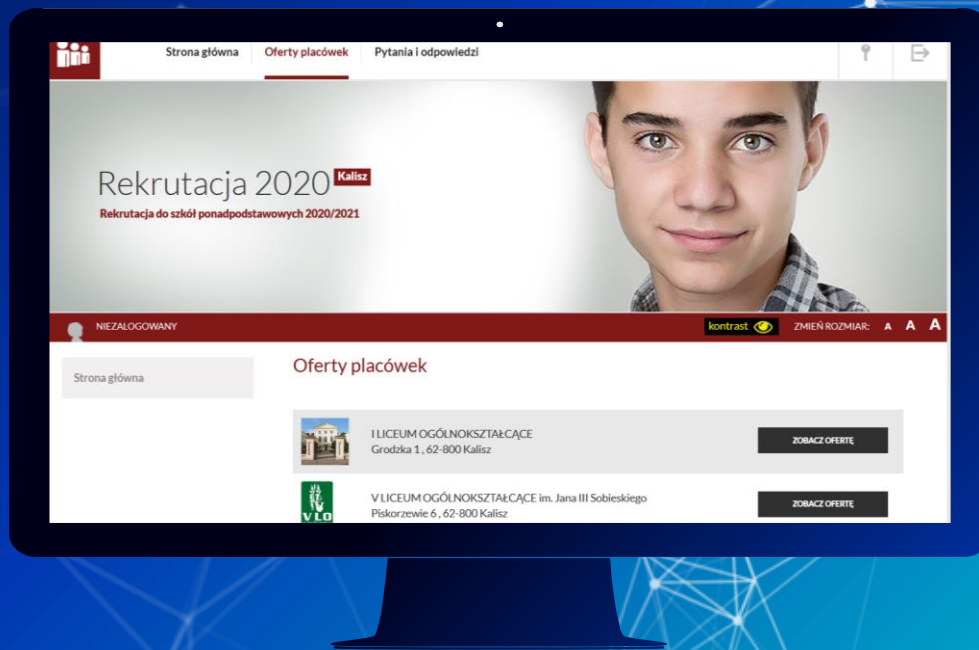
Strona główna Oferty placówek Pytania i odpowiedzi

Rekrutacja 2020 Kalisz
Rekrutacja do szkół ponadpodstawowych 2020/2021

NIEZALOGOWANY

kontrast

ZMIEŃ ROZMIAR: A A A

Strona główna

Oferty placówek

I LICEUM OGÓLNOKSZTAŁCĄCE
Grodzka 1 , 62-800 Kalisz

ZOBACZ OFERTĘ

VLO

V LICEUM OGÓLNOKSZTAŁCĄCE im. Jana III Sobieskiego
Piskorzewie 6 , 62-800 Kalisz

ZOBACZ OFERTĘ